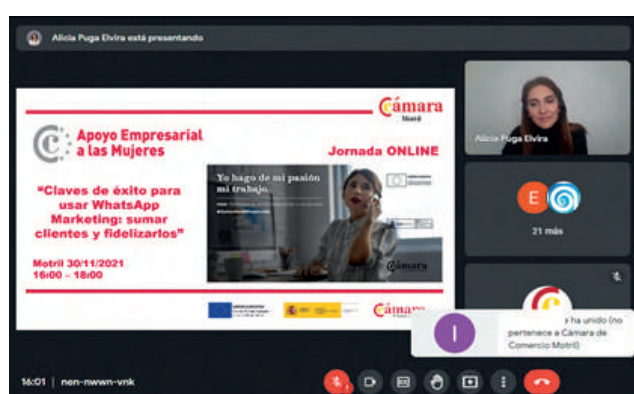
Alicia Puga Elvira está presentando

Cámara Motril

Apoyo Empresarial a las Mujeres

Jornada ONLINE

"Claves de éxito para usar WhatsApp Marketing: sumar clientes y fidelizarlos"

Motril 30/11/2021
16:00 - 18:00

Yo hago de mi pasión mi trabajo.

Cámara

Cámara

Alicia Puga Elvira

E

21 más

I

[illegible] y ha unido (no pertenece a Cámara de Comercio Motril)

16:01 | nen-nwwn-vnk